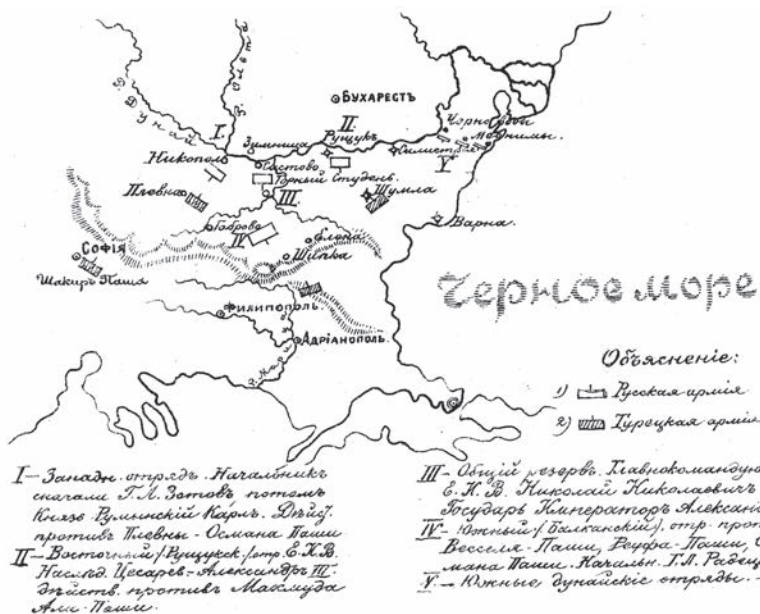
БУХАРЕСТЪ

Дунай

Р. Олта

I.

II.

Зимница

Рущукъ

Черноводы

Меджидие

Силистрія

Никополь

Систово

Горный Студень

V.

Плевна

III.

Шумла

Варна

Софія

Габрово

IV.

Еленa

Шипка

Шакиръ Паша

Черное море

Филиппополь.

Адріанополь.

Р. Марица

Объясненіе:

1) Русская армія

2) Турецкая армія

I – Западн. отрядъ. Начальникъ сначала Г. Л. Зотовъ потомъ Князь Румынскій Карлъ. Дѣйств. противъ Плевны – Османа Паши

II – Восточный (Рущукск.) отр. Е. К. В. Наслѣд. Цесаревъ – Александръ III. Дѣйств. противъ Махмуда Али Паши.

III – Общій резервъ. Главнокомандующ. Е. И. В. Николай Николаевичъ Государь Императоръ Александ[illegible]

IV – Южный (Балканскій) отр. прот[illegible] Весселя Паши, Реуфа Паши, О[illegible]мана Паши. Начальн. Г. Л. Радец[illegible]

V – Южные дунайские отряды. –